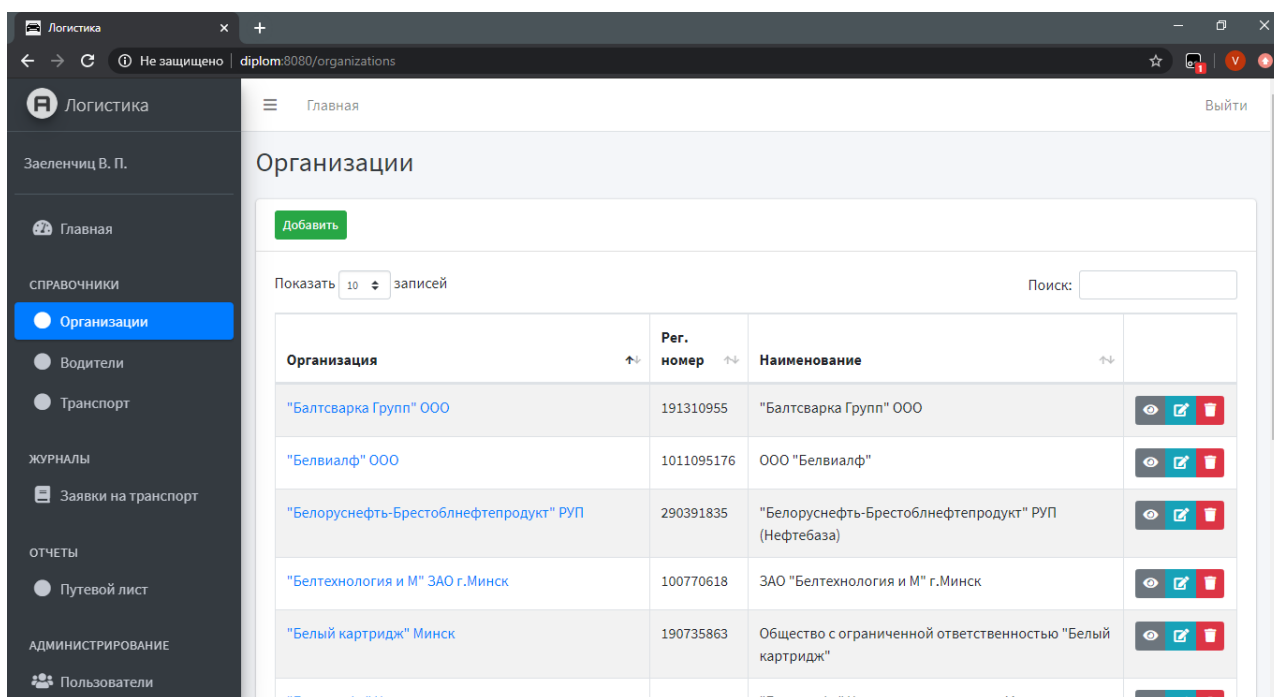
Логистика
Не защищено | diplom:8080/organizations

Логистика
Заеленчиц В. П.
Главная
СПРАВОЧНИКИ
Организации
Водители
Транспорт
ЖУРНАЛЫ
Заявки на транспорт
ОТЧЕТЫ
Путевой лист
АДМИНИСТРИРОВАНИЕ
Пользователи

Главная
Выйти

Организации

Добавить

Показать 10 записей
Поиск:

| Организация | Рег. номер | Наименование | |
|---|---|---|---|
| "Балтсварка Групп" ООО | 191310955 | "Балтсварка Групп" ООО | |
| "Белвиалф" ООО | 1011095176 | ООО "Белвиалф" | |
| "Белоруснефть-Брестоблнефтепродукт" РУП | 290391835 | "Белоруснефть-Брестоблнефтепродукт" РУП (Нефтебаза) | |
| "Белтехнология и М" ЗАО г.Минск | 100770618 | ЗАО "Белтехнология и М" г.Минск | |
| "Белый картридж" Минск | 190735863 | Общество с ограниченной ответственностью "Белый картридж" | |